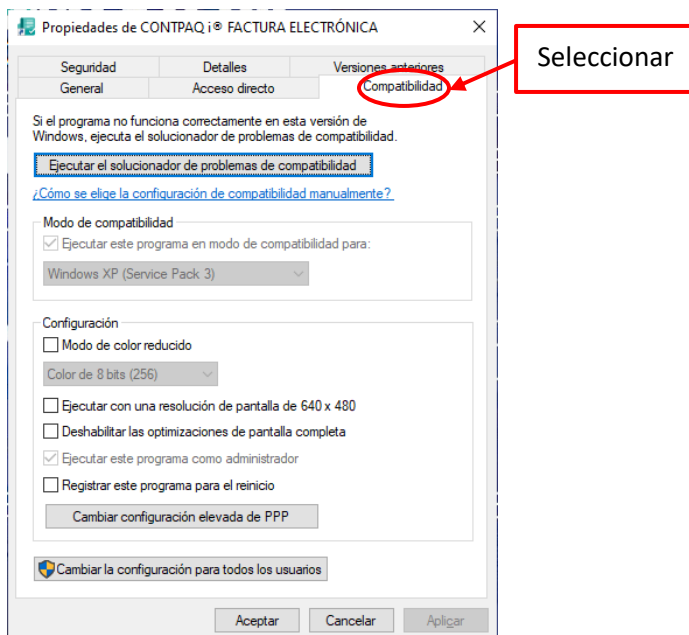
Propiedades de CONTPAQ i® FACTURA ELECTRÓNICA

Seguridad
Detalles
Versiones anteriores
General
Acceso directo
Compatibilidad

Seleccionar

Si el programa no funciona correctamente en esta versión de Windows, ejecuta el solucionador de problemas de compatibilidad.

Ejecutar el solucionador de problemas de compatibilidad

¿Cómo se elige la configuración de compatibilidad manualmente?

Modo de compatibilidad

Ejecutar este programa en modo de compatibilidad para:

Windows XP (Service Pack 3)

Configuración

Modo de color reducido

Color de 8 bits (256)

Ejecutar con una resolución de pantalla de 640 x 480

Deshabilitar las optimizaciones de pantalla completa

Ejecutar este programa como administrador

Registrar este programa para el reinicio

Cambiar configuración elevada de PPP

Cambiar la configuración para todos los usuarios

Aceptar
Cancelar
Aplicar